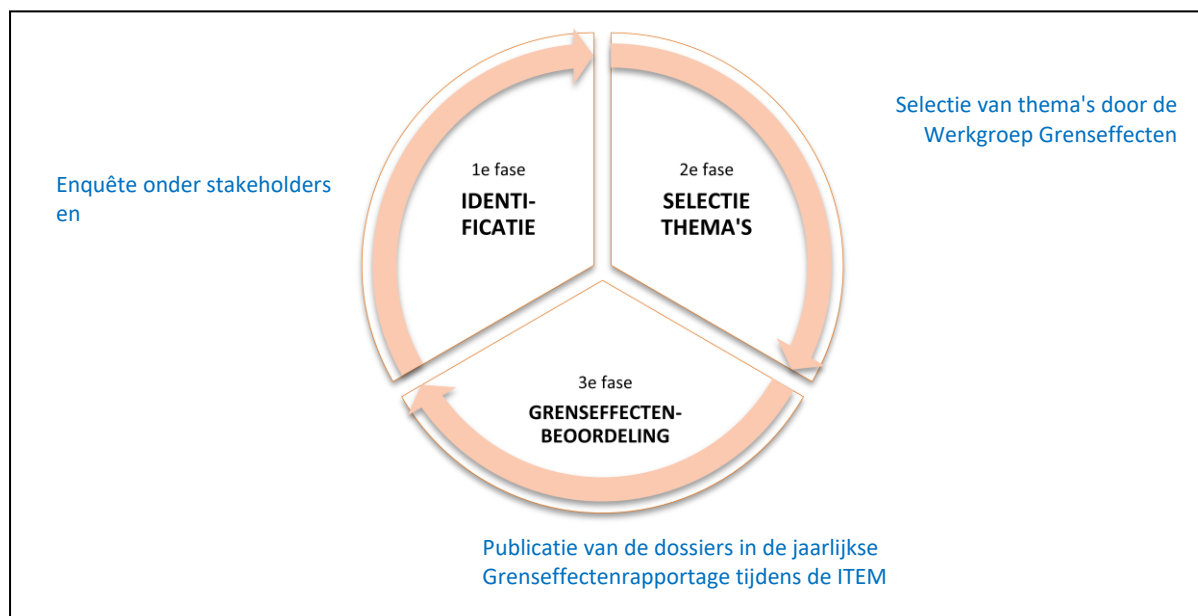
Selectie van thema's door de Werkgroep Grenseffecten

Enquête onder stakeholders en

1e fase
IDENTIFICATIE

2e fase
SELECTIE THEMA'S

3e fase
GRENSEFFECTENBEOORDELING

Publicatie van de dossiers in de jaarlijkse Grenseffectenrapportage tijdens de ITEM